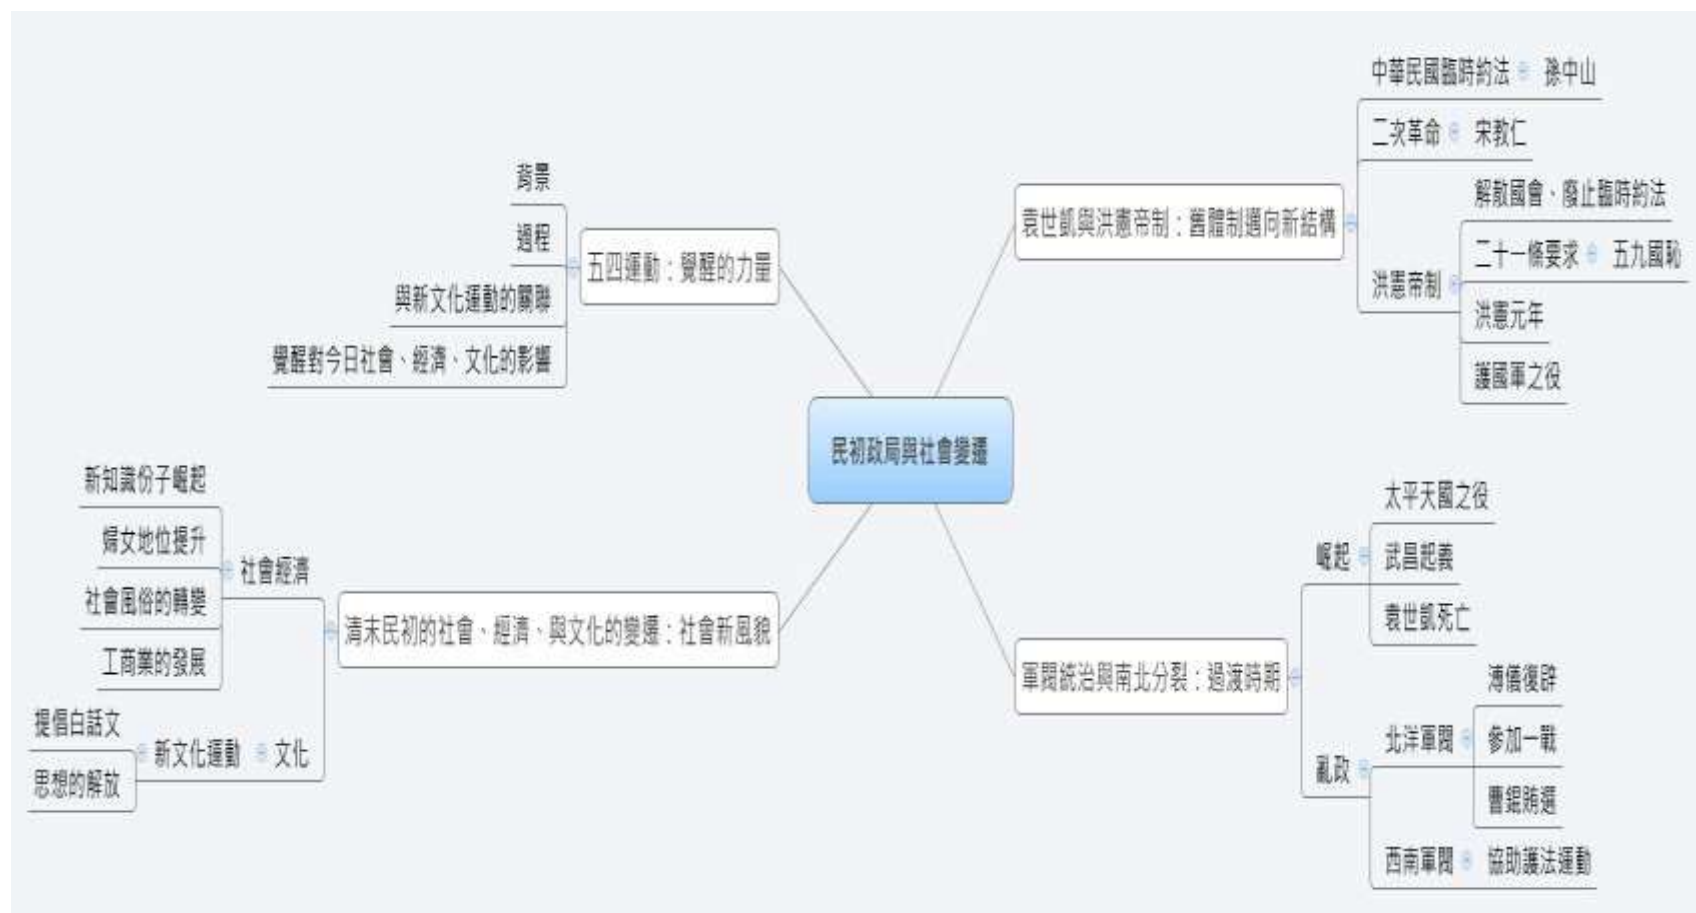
民初政局與社會變遷

五四運動：覺醒的力量
背景
過程
與新文化運動的關聯
覺醒對今日社會、經濟、文化的影響

袁世凱與洪憲帝制：舊體制邁向新結構
中華民國臨時約法
孫中山
二次革命
宋教仁
洪憲帝制
解散國會、廢止臨時約法
二十一條要求
五九國恥
洪憲元年
護國軍之役

清末民初的社會、經濟、與文化的變遷：社會新風貌
社會經濟
新知識份子崛起
婦女地位提升
社會風俗的轉變
工商業的發展
文化
新文化運動
提倡白話文
思想的解放

軍閥統治與南北分裂：過渡時期
崛起
太平天國之役
武昌起義
袁世凱死亡
亂政
北洋軍閥
溥儀復辟
參加一戰
曹錕賄選
西南軍閥
協助護法運動